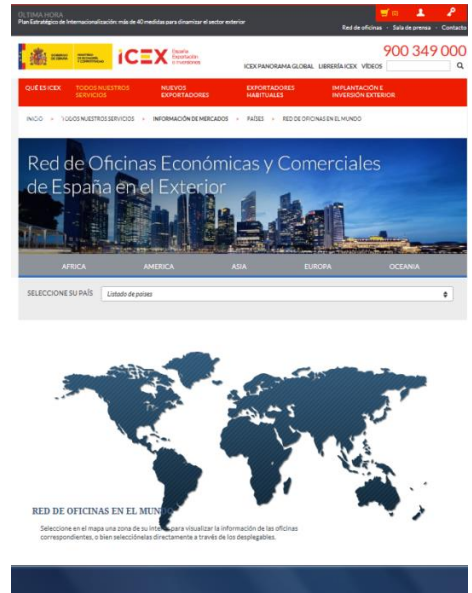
ÚLTIMA HORA
Plan Estratégico de Internacionalización: más de 40 medidas para dinamizar el sector exterior

Red de oficinas · Sala de prensa · Contacto

ICEX España Exportación e Inversiones

900 349 000

ICEX PANORAMA GLOBAL LIBRERÍA ICEX VÍDEOS

QUÉ ES ICEX | TODOS NUESTROS SERVICIOS | NUEVOS EXPORTADORES | EXPORTADORES HABITUALES | IMPLANTACIÓN E INVERSIÓN EXTERIOR

INICIO › TODOS NUESTROS SERVICIOS › INFORMACIÓN DE MERCADOS › PAÍSES › RED DE OFICINAS EN EL MUNDO

Red de Oficinas Económicas y Comerciales de España en el Exterior

AFRICA | AMERICA | ASIA | EUROPA | OCEANIA

SELECCIONE SU PAÍS | Listado de países

RED DE OFICINAS EN EL MUNDO

Seleccione en el mapa una zona de su interés para visualizar la información de las oficinas correspondientes, o bien selecciónelas directamente a través de los desplegables.